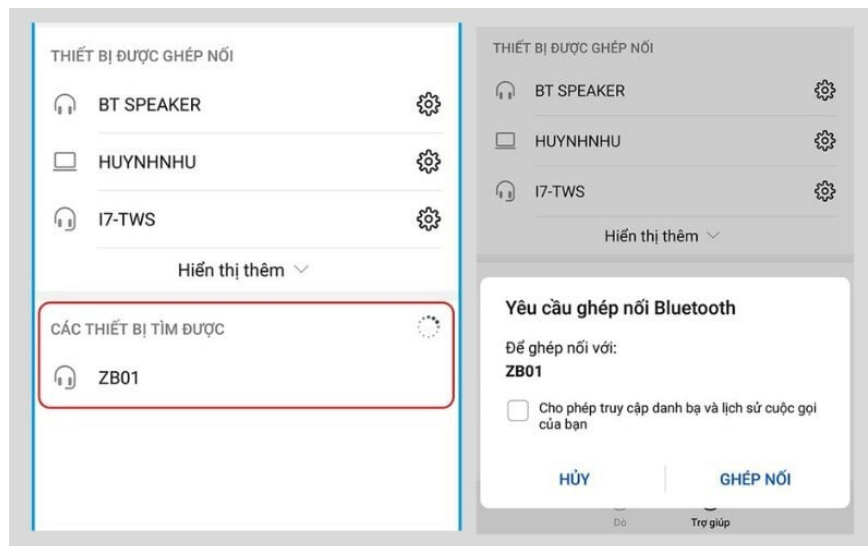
THIẾT BỊ ĐƯỢC GHÉP NỐI

BT SPEAKER

HUYNHNHU

I7-TWS

Hiển thị thêm

CÁC THIẾT BỊ TÌM ĐƯỢC

ZB01

THIẾT BỊ ĐƯỢC GHÉP NỐI

BT SPEAKER

HUYNHNHU

I7-TWS

Hiển thị thêm

Yêu cầu ghép nối Bluetooth

Để ghép nối với:

ZB01

Cho phép truy cập danh bạ và lịch sử cuộc gọi của bạn

HỦY

GHÉP NỐI

Dò

Trợ giúp